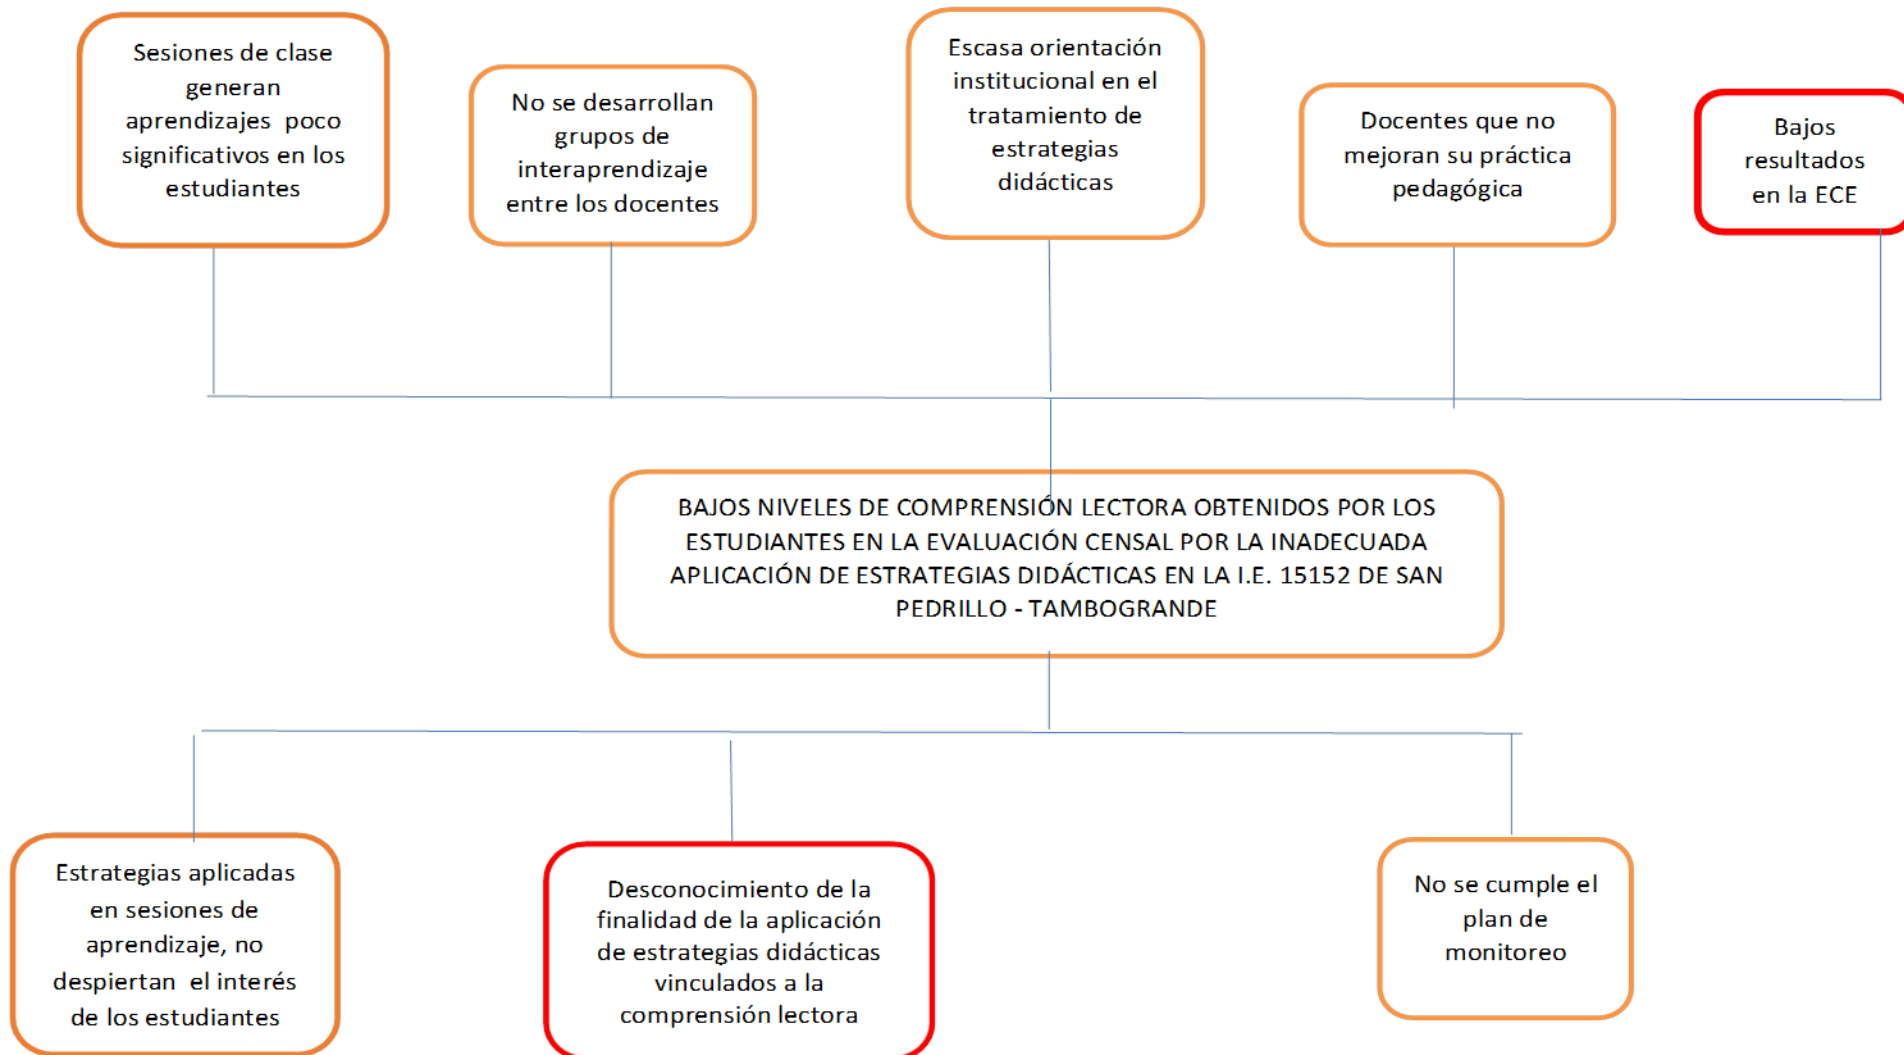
Sesiones de clase generan aprendizajes poco significativos en los estudiantes

No se desarrollan grupos de interaprendizaje entre los docentes

Escasa orientación institucional en el tratamiento de estrategias didácticas

Docentes que no mejoran su práctica pedagógica

Bajos resultados en la ECE

BAJOS NIVELES DE COMPRENSIÓN LECTORA OBTENIDOS POR LOS ESTUDIANTES EN LA EVALUACIÓN CENSAL POR LA INADECUADA APLICACIÓN DE ESTRATEGIAS DIDÁCTICAS EN LA I.E. 15152 DE SAN PEDRILLO - TAMBOGRANDE

Estrategias aplicadas en sesiones de aprendizaje, no despiertan el interés de los estudiantes

Desconocimiento de la finalidad de la aplicación de estrategias didácticas vinculados a la comprensión lectora

No se cumple el plan de monitoreo